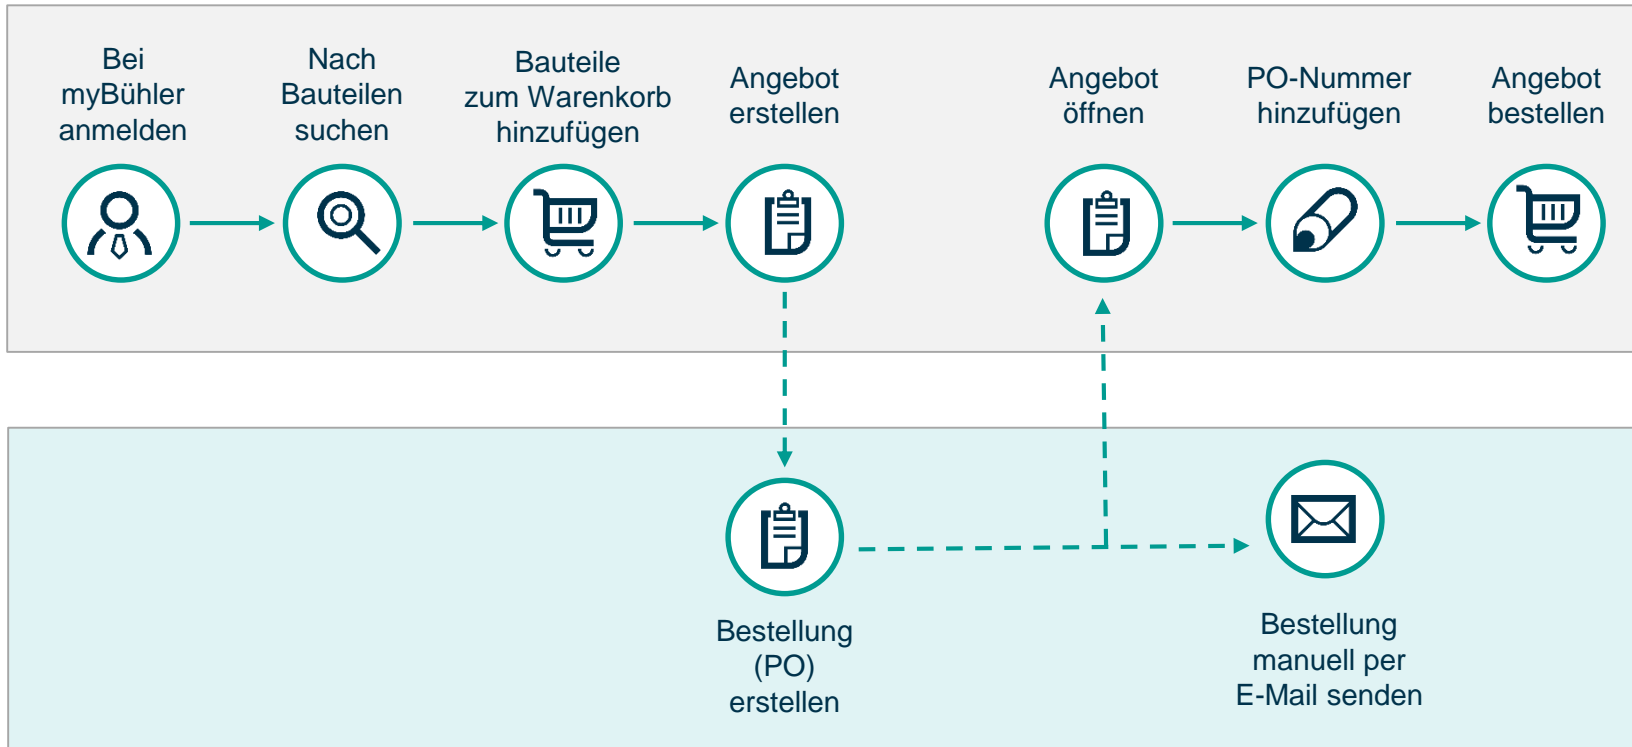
Bei myBühler anmelden

Nach Bauteilen suchen

Bauteile zum Warenkorb hinzufügen

Angebot erstellen

Angebot öffnen

PO-Nummer hinzufügen

Angebot bestellen

Bestellung (PO) erstellen

Bestellung manuell per E-Mail senden